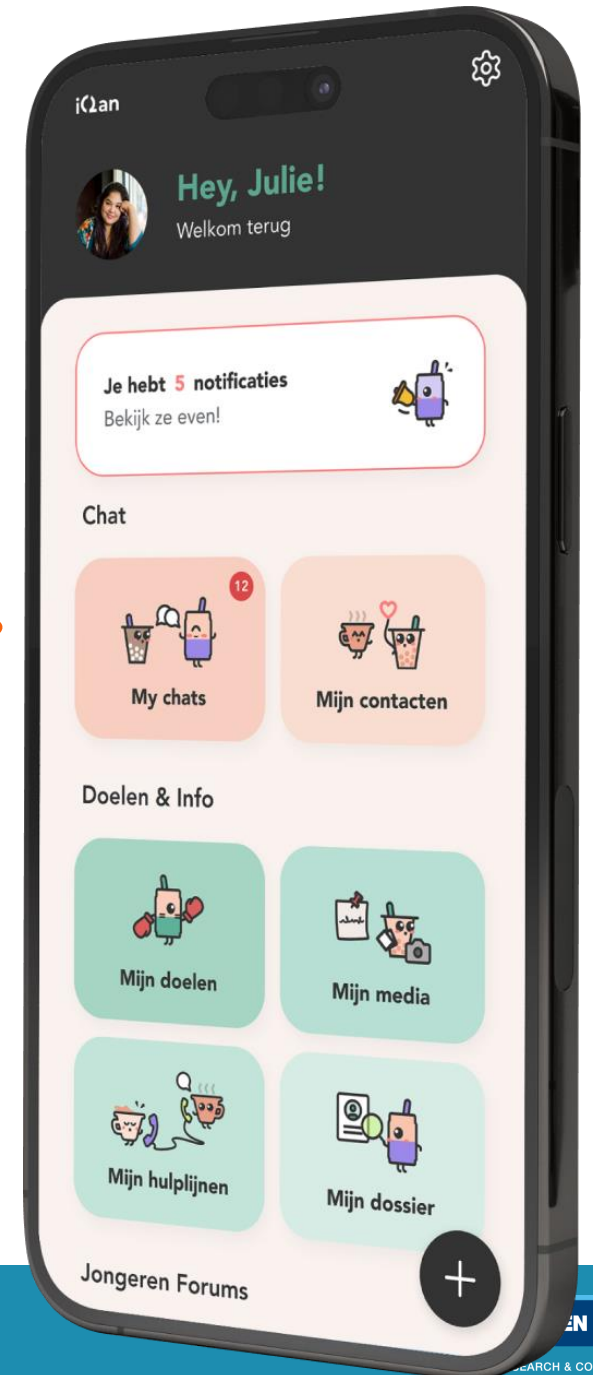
iΩan

Hey, Julie!
Welkom terug

Je hebt 5 notificaties
Bekijk ze even!

Chat

12
My chats

Mijn contacten

Doelen & Info

Mijn doelen

Mijn media

Mijn hulplijnen

Mijn dossier

Jongeren Forums

+

EN
EARCH & CO